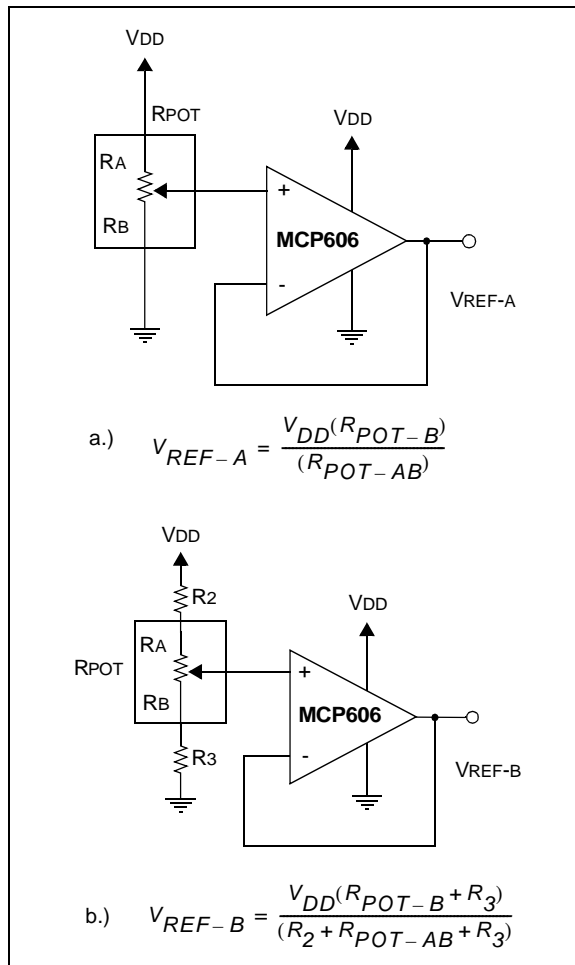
VDD

RPOT

VDD

RA

RB

+

MCP606

-

VREF-A

a.) $V_{REF-A} = \frac{V_{DD}(R_{POT-B})}{(R_{POT-AB})}$

VDD

R2

VDD

RPOT

RA

RB

+

MCP606

R3

-

VREF-B

b.) $V_{REF-B} = \frac{V_{DD}(R_{POT-B} + R_3)}{(R_2 + R_{POT-AB} + R_3)}$